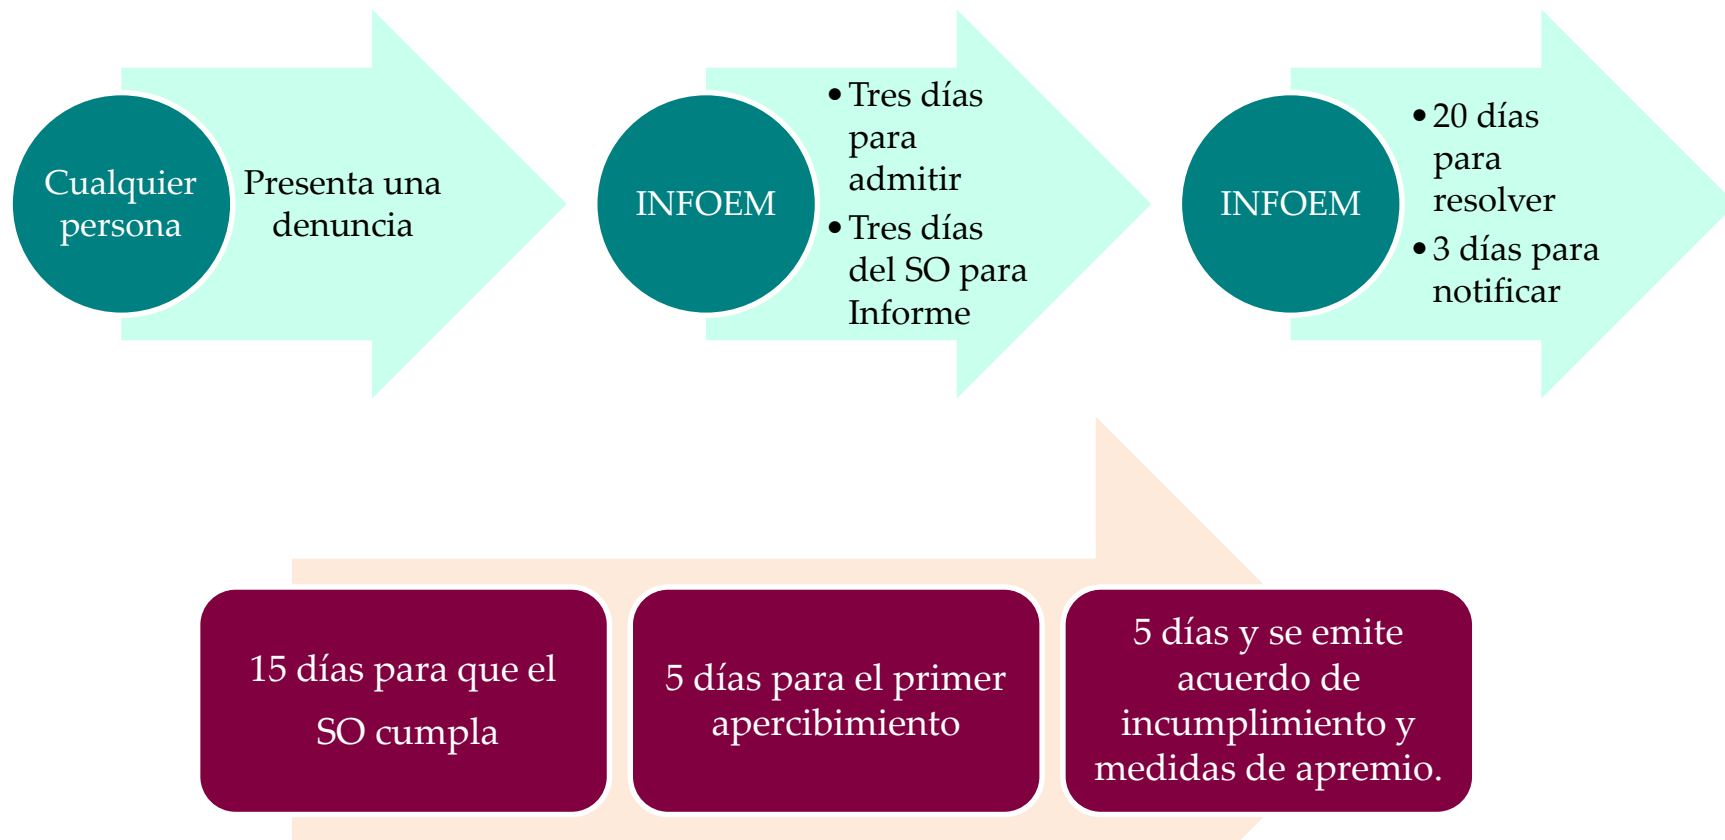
Cualquier persona

Presenta una denuncia

INFOEM

• Tres días para admitir
• Tres días del SO para Informe

INFOEM

• 20 días para resolver
• 3 días para notificar

15 días para que el SO cumpla

5 días para el primer apercibimiento

5 días y se emite acuerdo de incumplimiento y medidas de apremio.